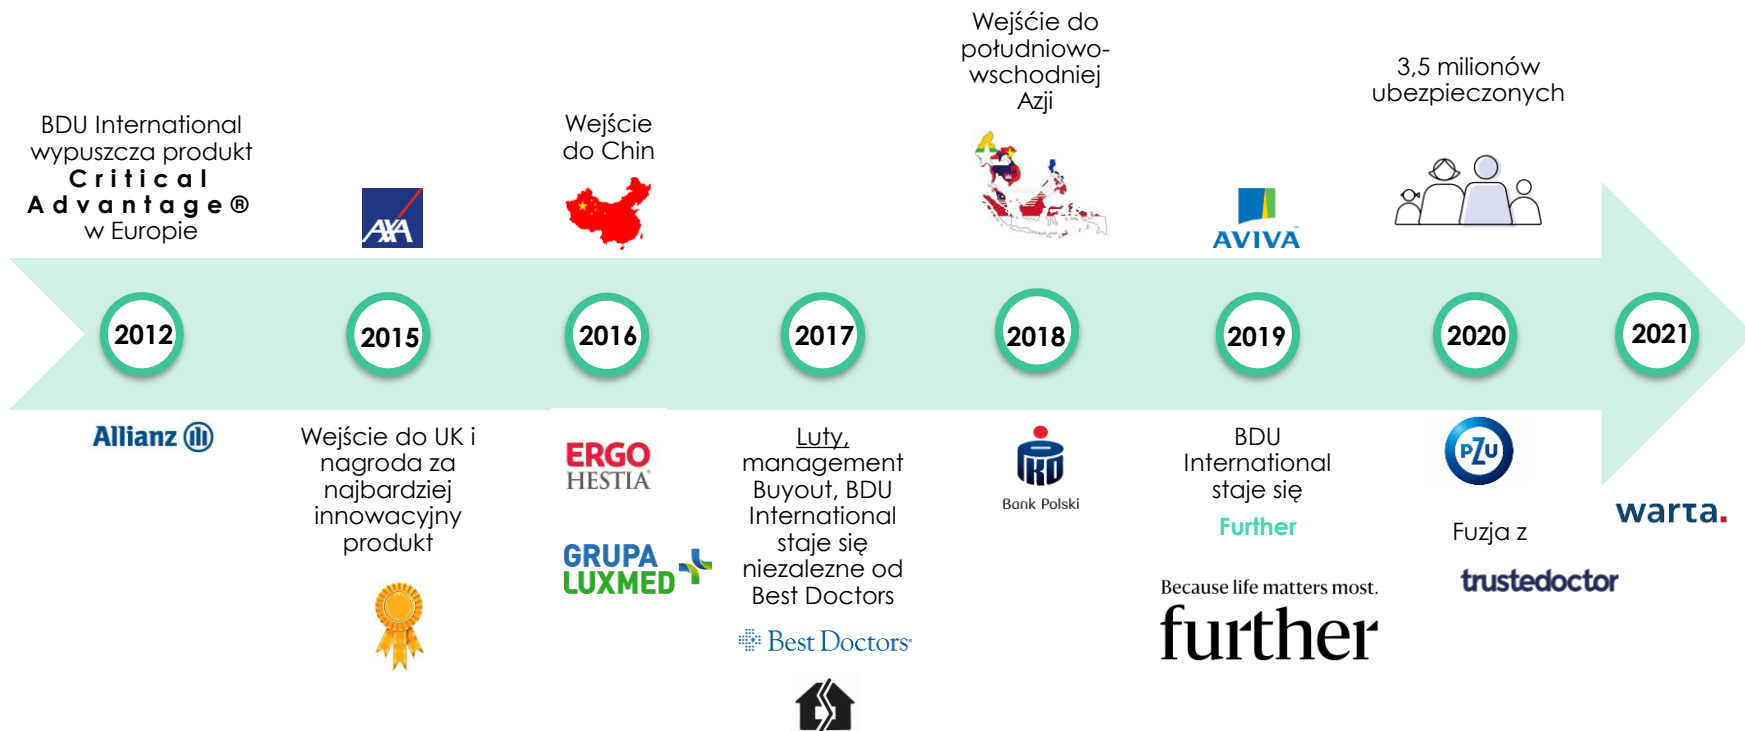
BDU International wypuszcza produkt Critical Advantage® w Europie

AXA

Wejście do Chin

Wejście do południowo-wschodniej Azji

AVIVA

3,5 milionów ubezpieczonych

2012

2015

2016

2017

2018

2019

2020

2021

Allianz

Wejście do UK i nagroda za najbardziej innowacyjny produkt

ERGO HESTIA

GRUPA LUXMED

Luty, management Buyout, BDU International staje się niezalezne od Best Doctors

Best Doctors

PKO Bank Polski

BDU International staje się Further

Because life matters most.
further

PZU

Fuzja z

trustedoctor

warta.